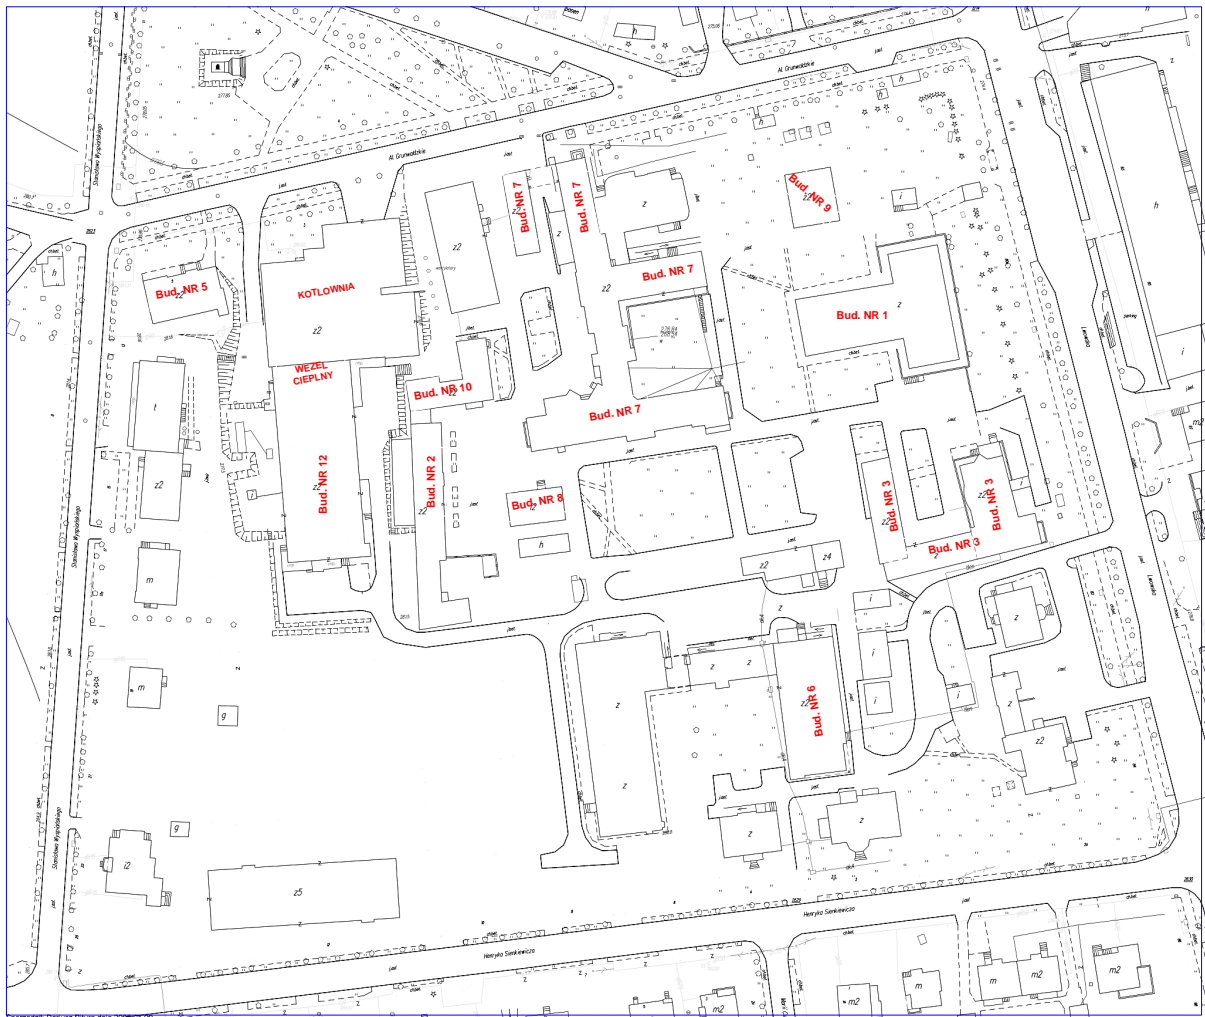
Al. Grunwaldzkie

Al. Grunwaldzkie

Stanisława Wyspiańskiego

Stanisława Wyspiańskiego

Stanisława Wyspiańskiego

Henryka Sienkiewicza

Henryka Sienkiewicza

Bud. NR 5

KOTLOWNIA

z2

WEZEL CIEPLNY

Bud. NR 12

Bud. NR 10

Bud. NR 2

Bud. NR 8

Bud. NR 7

Bud. NR 7

Bud. NR 7

Bud. NR 7

Bud. NR 9

Bud. NR 1

Bud. NR 3

Bud. NR 3

Bud. NR 3

Bud. NR 6

z2

z2

z2

z2

z2

z2

z2

z2

z4

z5

i2

m

m

m

m2

m2

m2

m2

g

g

h

h

h

h

h

t

i

i

i

i

i

z

z

z

z

z

z

z

z

z

z

z

z

z

jezd.

jezd.

jezd.

jezd.